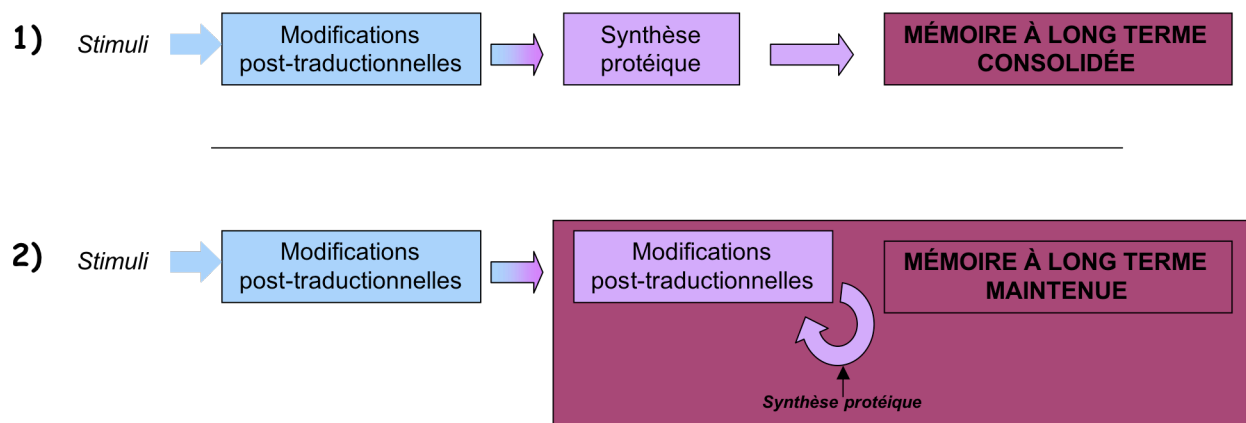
1) Stimuli

Modifications post-traductionnelles

Synthèse protéique

MÉMOIRE À LONG TERME CONSOLIDÉE

2) Stimuli

Modifications post-traductionnelles

Modifications post-traductionnelles

MÉMOIRE À LONG TERME MAINTENUE

Synthèse protéique